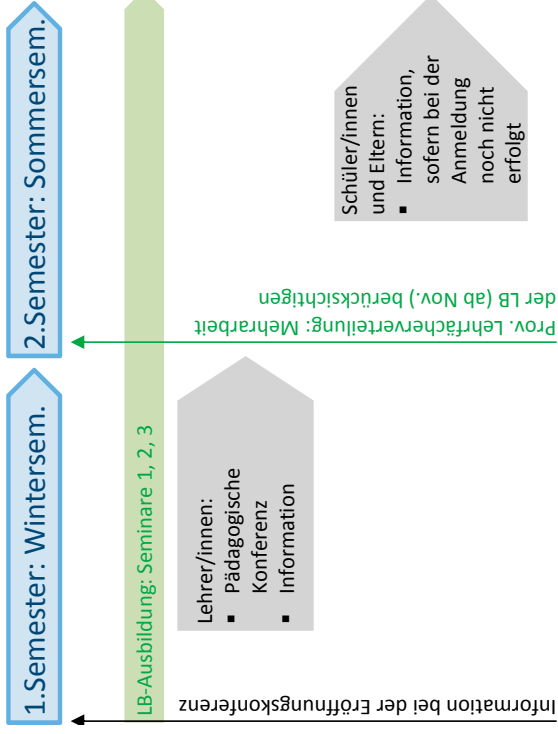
2.Semester: Sommersem.

1.Semester: Wintersem.

LB-Ausbildung: Seminare 1, 2, 3

Schüler/innen und Eltern:
▪ Information, sofern bei der Anmeldung noch nicht erfolgt

Prov. Lehrfächerverteilung: Mehrarbeit der LB (ab Nov.) berücksichtigen

Lehrer/innen:
▪ Pädagogische Konferenz
▪ Information

Information bei der Eröffnungskonferenz